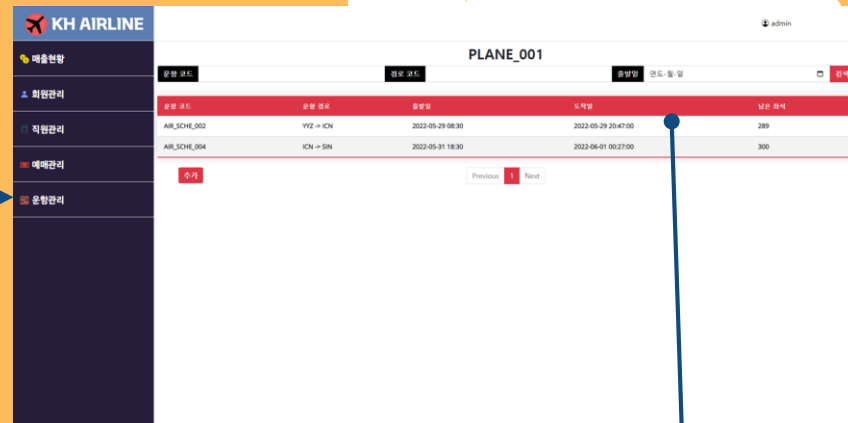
KH AIRLINE

admin

매출현황

회원관리

직원관리

예매관리

운항관리

PLANE_001

운항 코드

경로 코드

출발일 연도-월-일

검색

| 운항 코드 | 운항 경로 | 출발일 | 도착일 | 남은 좌석 |
|---|---|---|---|---|
| AIR_SCHE_002 | YYZ -> ICN | 2022-05-29 08:30 | 2022-05-29 20:47:00 | 289 |
| AIR_SCHE_004 | ICN -> SIN | 2022-05-31 18:30 | 2022-06-01 00:27:00 | 300 |

추가

Previous 1 Next